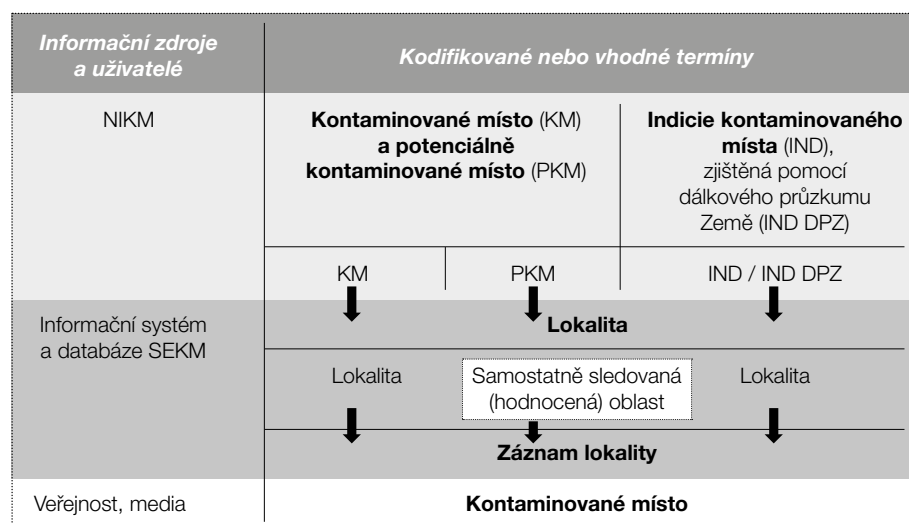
| Informační zdroje a uživatelé | Kodifikované nebo vhodné termíny | | |
|---|---|---|---|
| NIKM | **Kontaminované místo** (KM) **a potenciálně kontaminované místo** (PKM) | | **Indicie kontaminovaného místa** (IND), zjištěná pomocí dálkového průzkumu Země (IND DPZ) |
| | KM | PKM | IND / IND DPZ |
| Informační systém a databáze SEKM | **Lokalita** | | |
| | Lokalita | Samostatně sledovaná (hodnocená) oblast | Lokalita |
| | **Záznam lokality** | | |
| Veřejnost, media | **Kontaminované místo** | | |